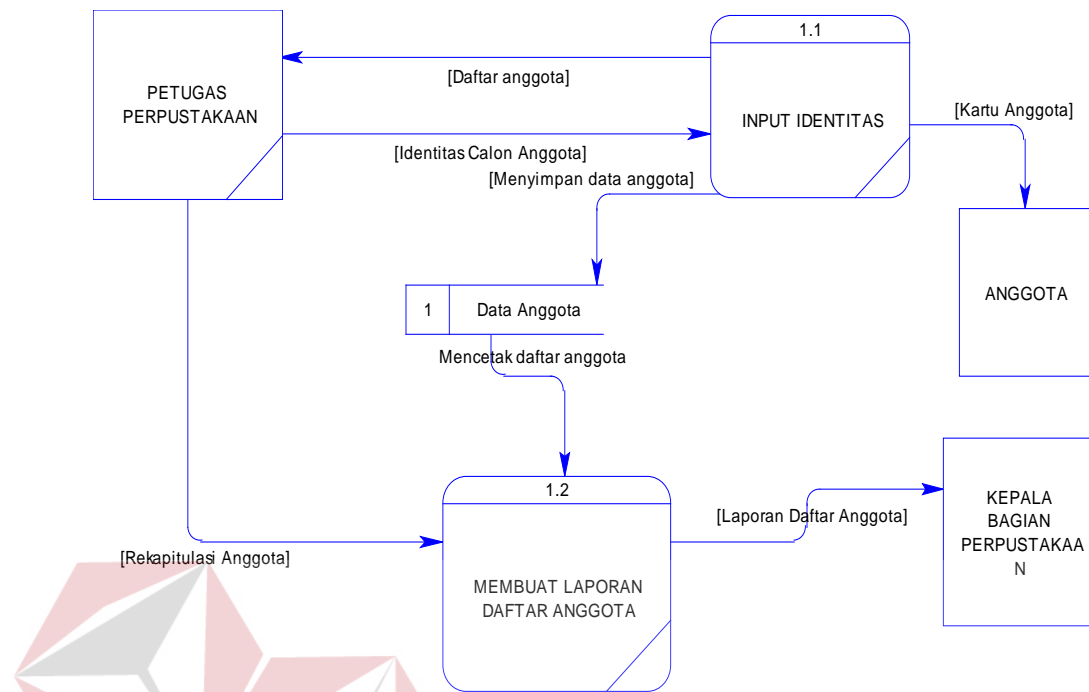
PETUGAS PERPUSTAKAAN

1.1

INPUT IDENTITAS

[Daftar anggota]

[Identitas Calon Anggota]

[Menyimpan data anggota]

[Kartu Anggota]

ANGGOTA

1 Data Anggota

Mencetak daftar anggota

1.2

MEMBUAT LAPORAN DAFTAR ANGGOTA

[Rekapitulasi Anggota]

[Laporan Daftar Anggota]

KEPALA BAGIAN PERPUSTAKAA N